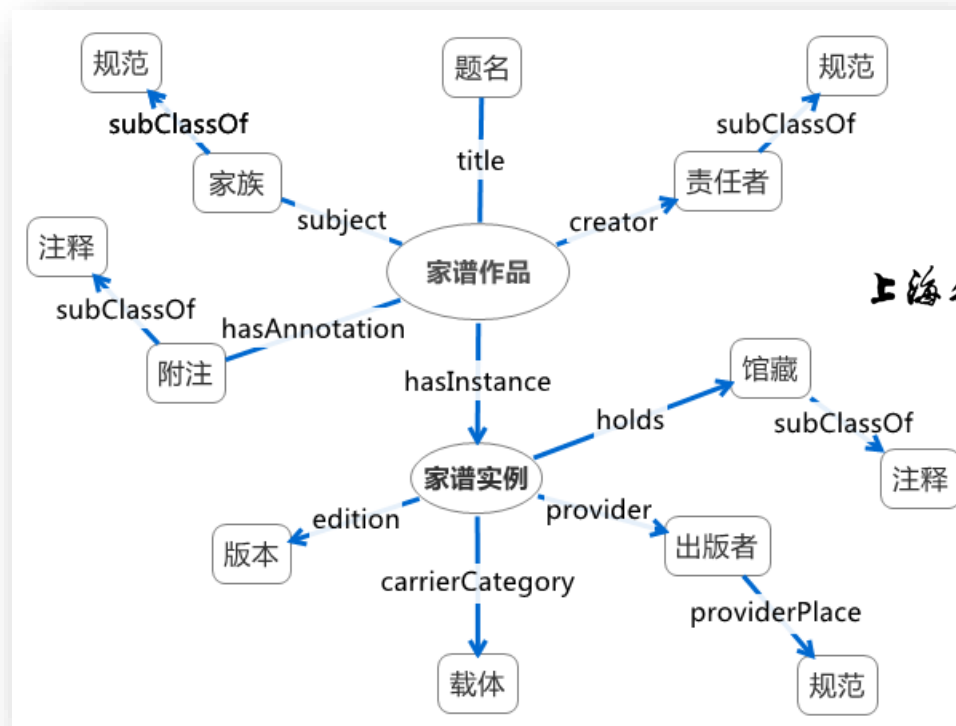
规范

subClassOf

家族

题名

title

规范

subClassOf

责任者

subject

creator

家谱作品

注释

subClassOf

hasAnnotation

附注

上海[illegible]

hasInstance

馆藏

holds

subClassOf

家谱实例

注释

edition

provider

版本

出版者

carrierCategory

providerPlace

载体

规范